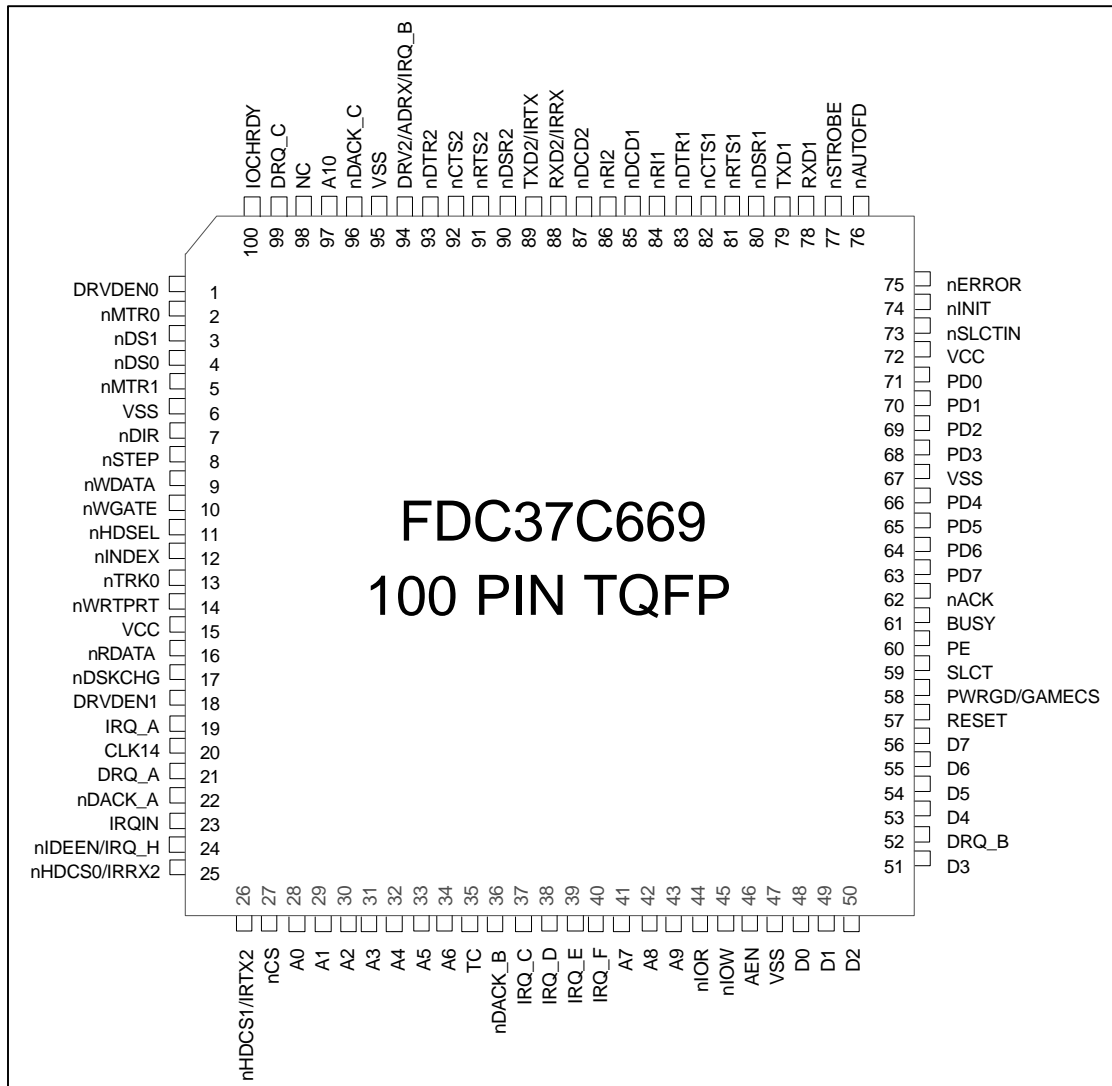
IOCHRDY 100
DRQ_C 99
NC 98
A10 97
nDACK_C 96
VSS 95
DRV2/ADRX/IRQ_B 94
nDTR2 93
nCTS2 92
nRTS2 91
nDSR2 90
TXD2/IRTX 89
RXD2/IRRX 88
nDCD2 87
nRI2 86
nDCD1 85
nRI1 84
nDTR1 83
nCTS1 82
nRTS1 81
nDSR1 80
TXD1 79
RXD1 78
nSTROBE 77
nAUTOFD 76

DRVDEN0 1
nMTR0 2
nDS1 3
nDS0 4
nMTR1 5
VSS 6
nDIR 7
nSTEP 8
nWDATA 9
nWGATE 10
nHDSEL 11
nINDEX 12
nTRK0 13
nWRTPRT 14
VCC 15
nRDATA 16
nDSKCHG 17
DRVDEN1 18
IRQ_A 19
CLK14 20
DRQ_A 21
nDACK_A 22
IRQIN 23
nIDEEN/IRQ_H 24
nHDCS0/IRRX2 25

FDC37C669
100 PIN TQFP

75 nERROR
74 nINIT
73 nSLCTIN
72 VCC
71 PD0
70 PD1
69 PD2
68 PD3
67 VSS
66 PD4
65 PD5
64 PD6
63 PD7
62 nACK
61 BUSY
60 PE
59 SLCT
58 PWRGD/GAMECS
57 RESET
56 D7
55 D6
54 D5
53 D4
52 DRQ_B
51 D3

26 nHDCS1/IRTX2
27 nCS
28 A0
29 A1
30 A2
31 A3
32 A4
33 A5
34 A6
35 TC
36 nDACK_B
37 IRQ_C
38 IRQ_D
39 IRQ_E
40 IRQ_F
41 A7
42 A8
43 A9
44 nIOR
45 nIOW
46 AEN
47 VSS
48 D0
49 D1
50 D2